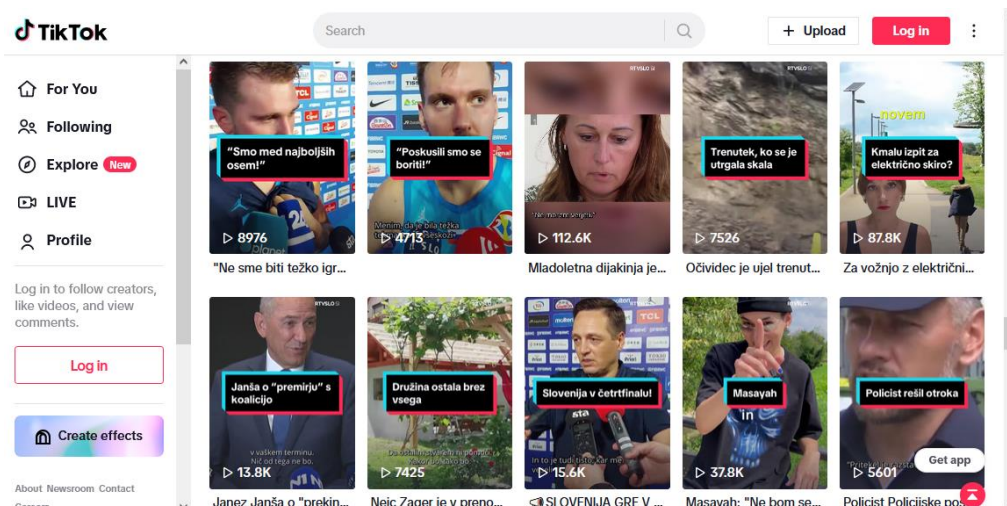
TikTok

Search

+ Upload

Log in

For You

Following

Explore New

LIVE

Profile

Log in to follow creators, like videos, and view comments.

Log in

Create effects

About Newsroom Contact

"Smo med najboljših osem!"

8976

"Ne sme biti težko igr...

"Poskusili smo se boriti!"

4713

Mladoletna dijakinja je...

112.6K

Trenutek, ko se je utrgala skala

7526

Očividec je ujel trenut...

novem

Kmalu izpit za električno skiro?

87.8K

Za vožnjo z električni...

RTVSLO

Janša o "premirju" s koalicijo

13.8K

Janez Janša o "prekin...

Družina ostala brez vsega

7425

Nejc Zager je v preno...

Slovenija v četrtfinalu!

15.6K

SLOVENIJA GRE V ...

Masayah

37.8K

Masayah: "Ne bom se...

Policist rešil otroka

5601

Get app

Policist Policijske po...